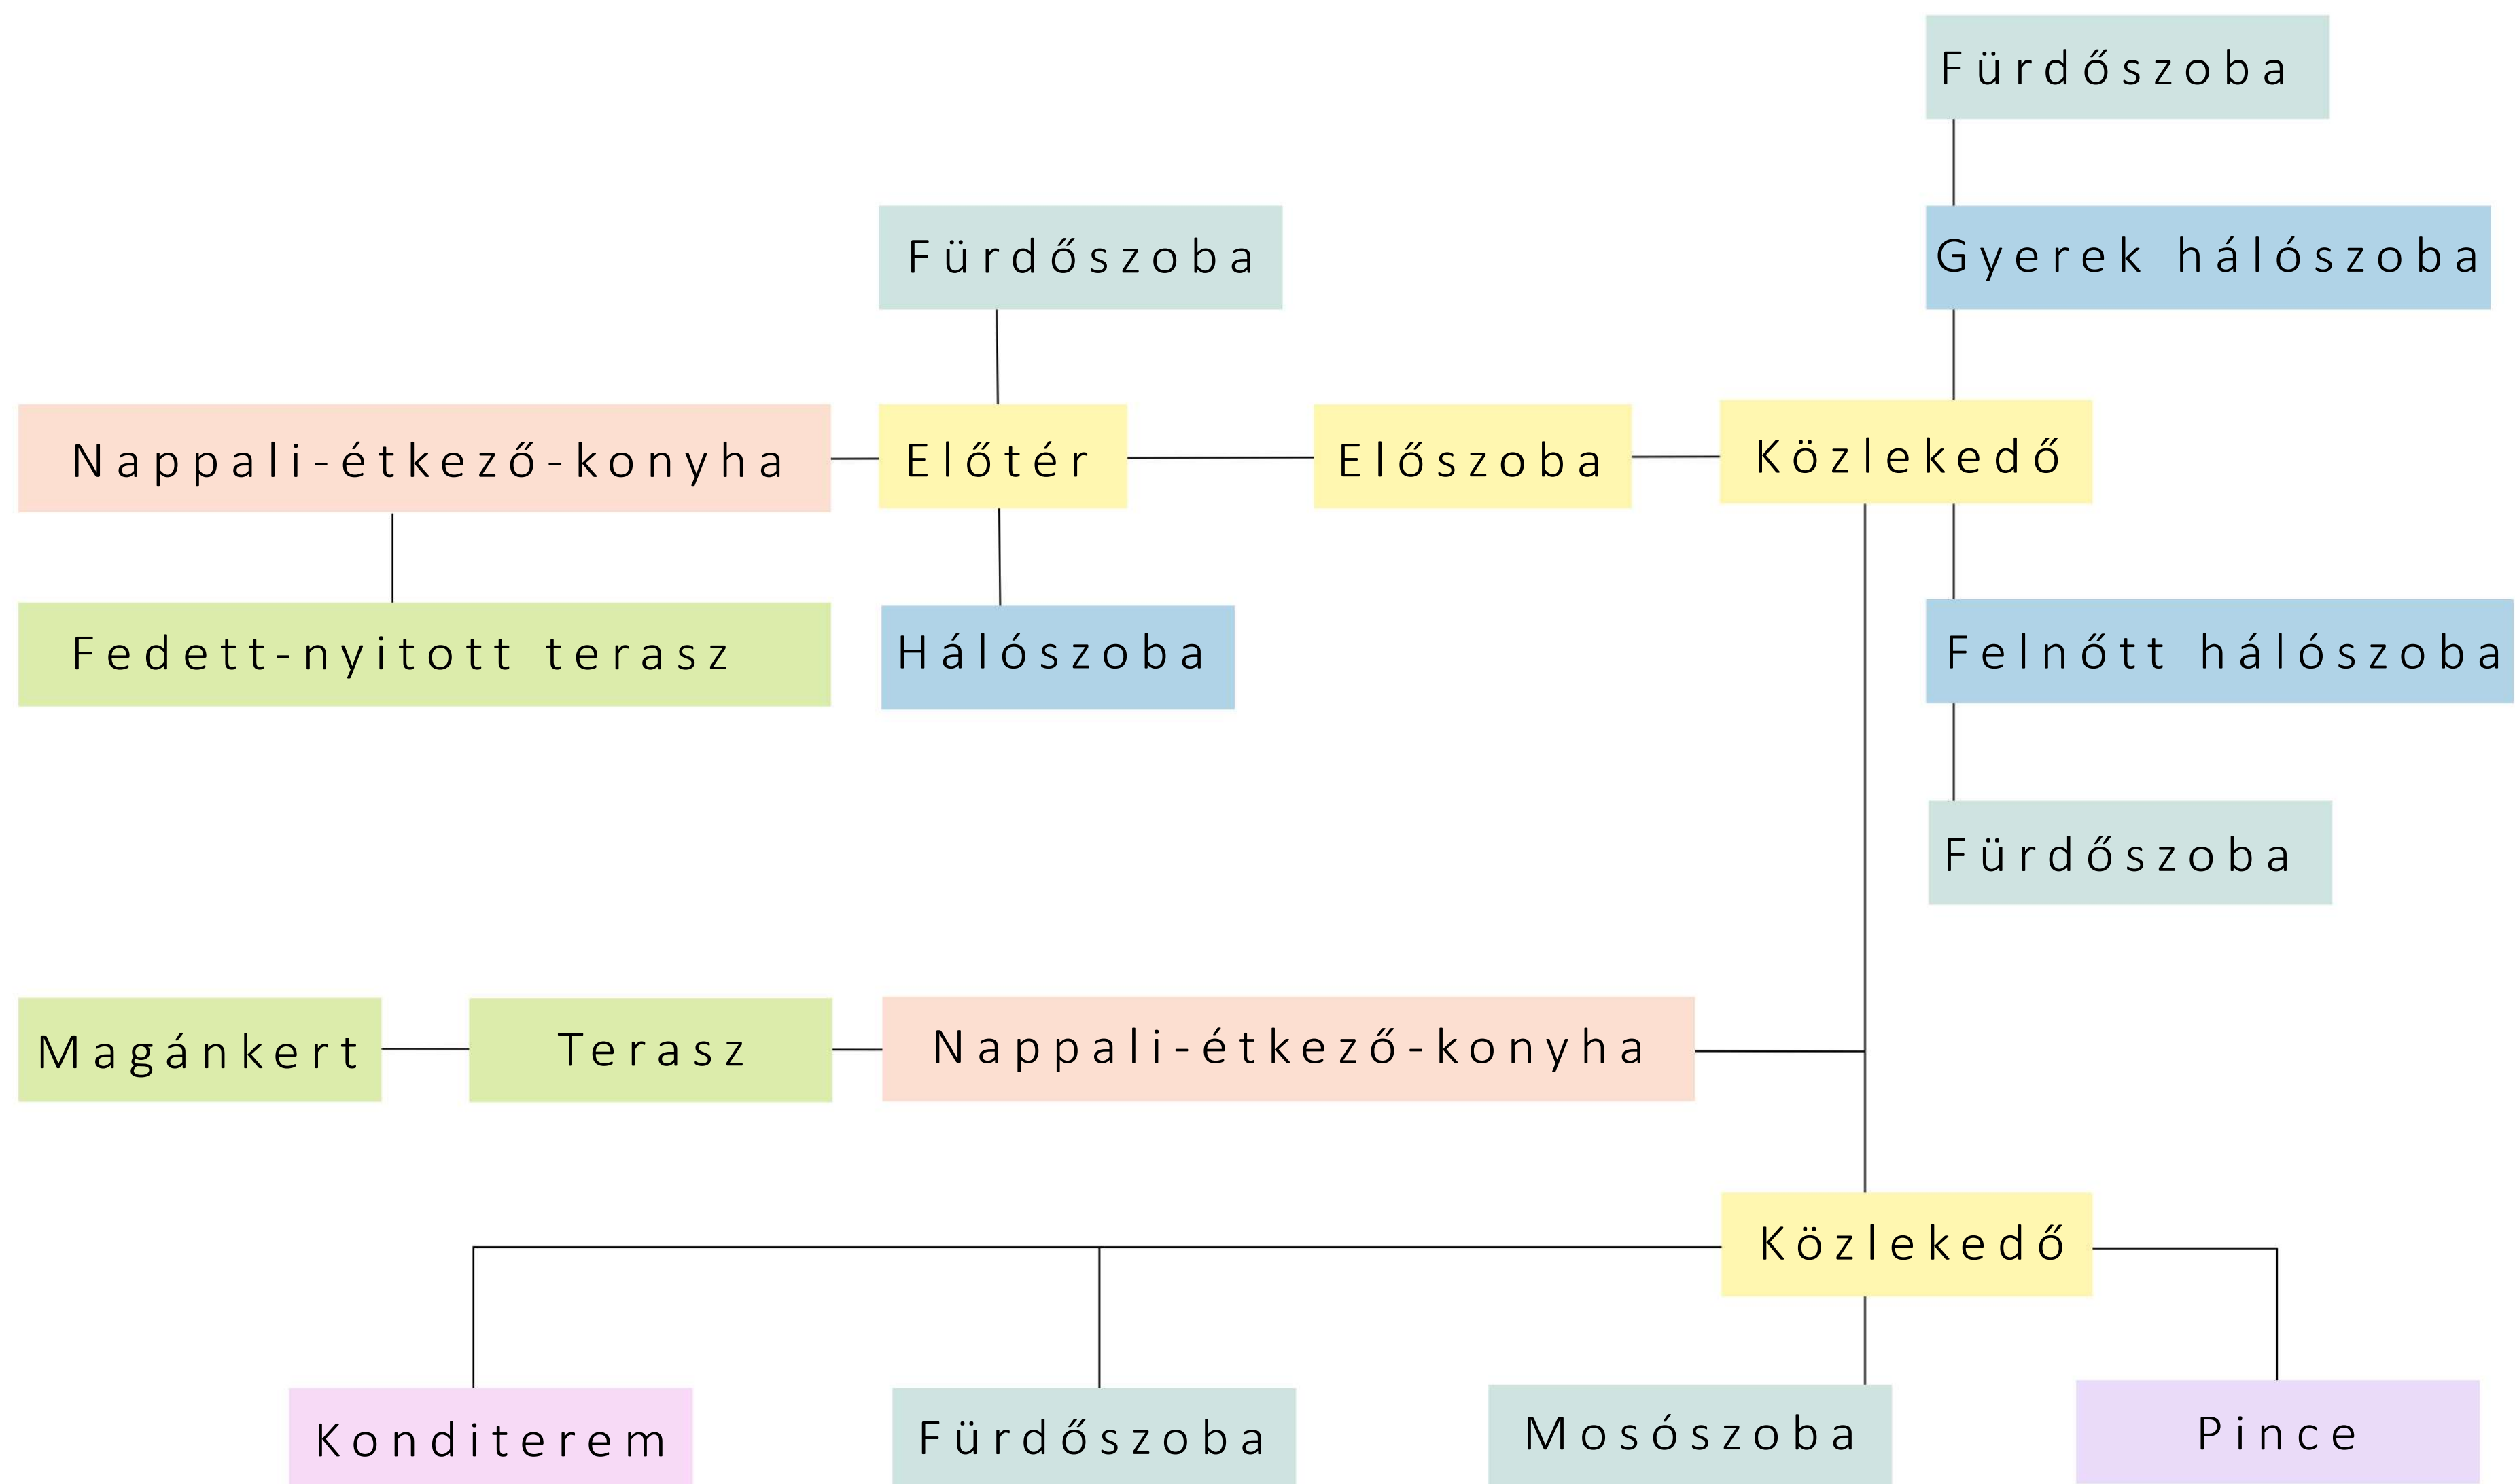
Fürdőszoba

Fürdőszoba

Gyerek hálószoba

Nappali-étkező-konyha

Előtér

Előszoba

Közlekedő

Fedett-nyitott terasz

Hálószoba

Felnőtt hálószoba

Fürdőszoba

Magánkert

Terasz

Nappali-étkező-konyha

Közlekedő

Konditerem

Fürdőszoba

Mosószoba

Pince